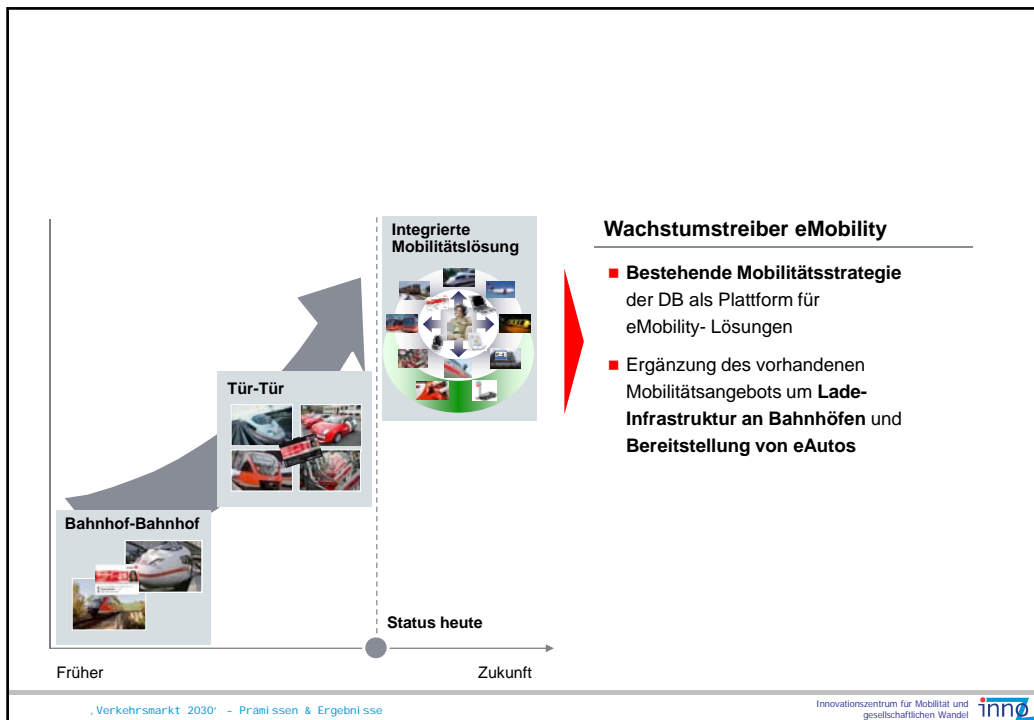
Integrierte Mobilitätslösung

Tür-Tür

Bahnhof-Bahnhof

Status heute

Früher

Zukunft

Wachstumstreiber eMobility

- **Bestehende Mobilitätsstrategie** der DB als Plattform für eMobility- Lösungen
- Ergänzung des vorhandenen Mobilitätsangebots um **Lade-Infrastruktur an Bahnhöfen** und **Bereitstellung von eAutos**

‚Verkehrsmarkt 2030' - Prämissen & Ergebnisse

Innovationszentrum für Mobilität und gesellschaftlichen Wandel

inno